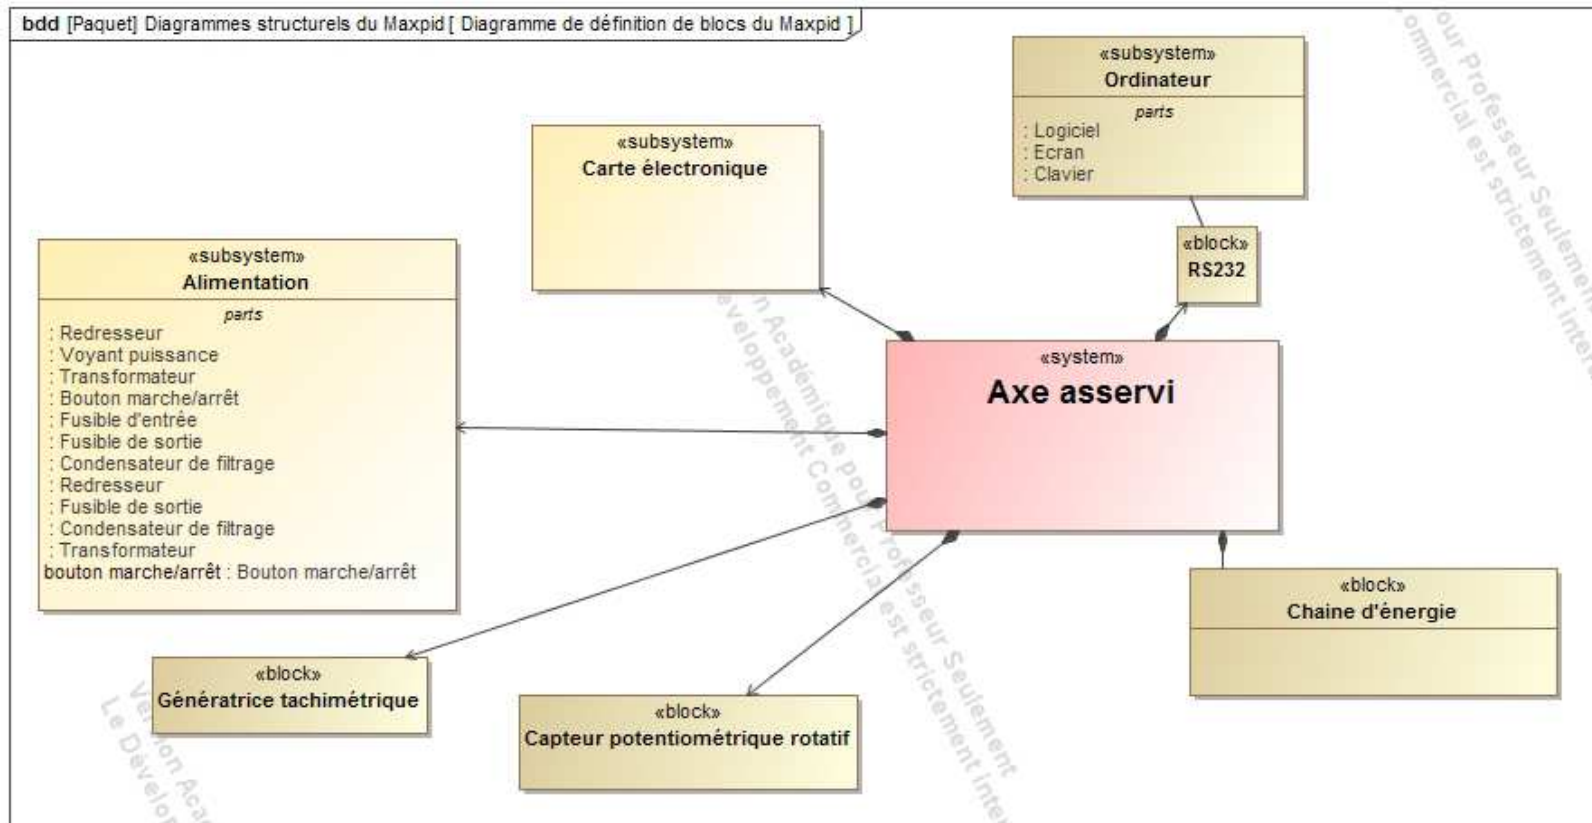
bdd [Paquet] Diagrammes structurels du Maxpid [ Diagramme de définition de blocs du Maxpid ]

«subsystem»
Ordinateur
parts
: Logiciel
: Ecran
: Clavier

«subsystem»
Carte électronique

«block»
RS232

«subsystem»
Alimentation
parts
: Redresseur
: Voyant puissance
: Transformateur
: Bouton marche/arrêt
: Fusible d'entrée
: Fusible de sortie
: Condensateur de filtrage
: Redresseur
: Fusible de sortie
: Condensateur de filtrage
: Transformateur
bouton marche/arrêt : Bouton marche/arrêt

«system»
Axe asservi

«block»
Chaine d'énergie

«block»
Génératrice tachimétrique

«block»
Capteur potentiométrique rotatif

Version Académique pour Professeur Seulement
Le Développement Commercial est strictement interdit

Version Académique pour Professeur Seulement
Le Développement Commercial est strictement interdit

Version Académique pour Professeur Seulement
Le Développement Commercial est strictement interdit

Version Aca
Le Dévelo